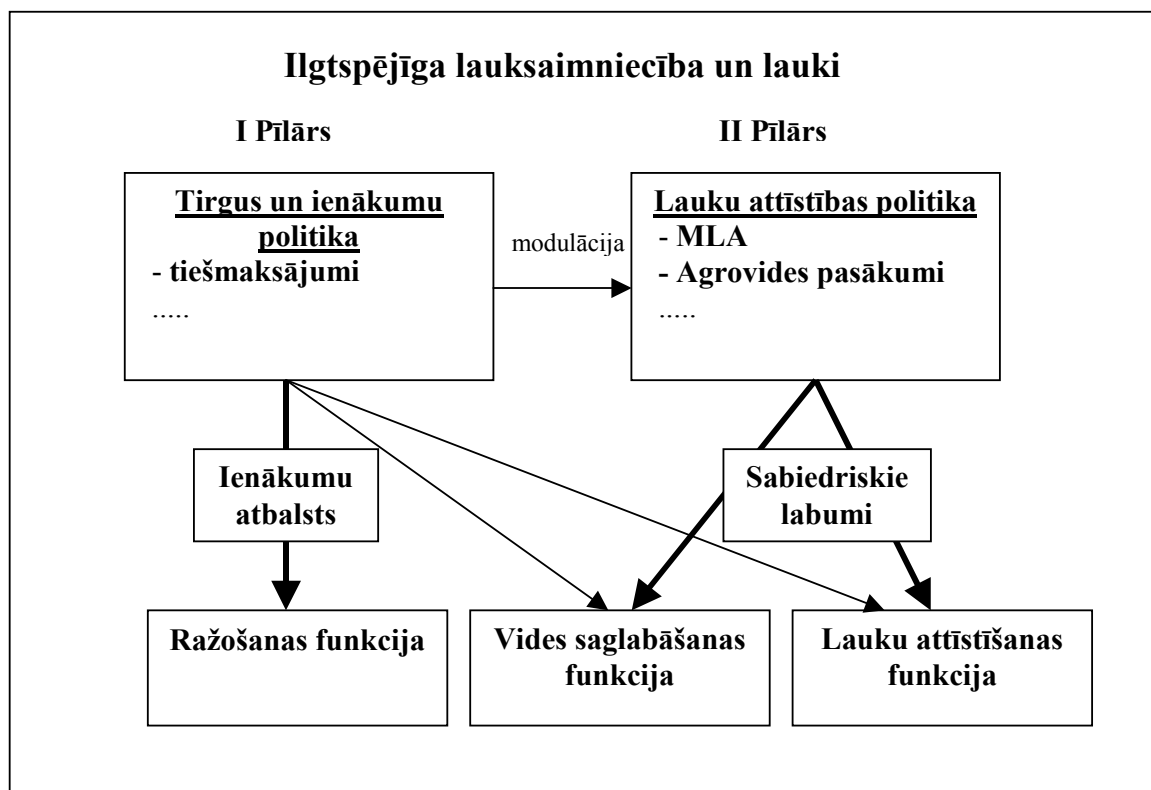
Ilgtspējīga lauksaimniecība un lauki

I Pīlārs

II Pīlārs

Tirgus un ienākumu politika
- tiešmaksājumi
.....

modulācija

Lauku attīstības politika
- MLA
- Agrovides pasākumi
.....

Ienākumu atbalsts

Sabiedriskie labumi

Ražošanas funkcija

Vides saglabāšanas funkcija

Lauku attīstīšanas funkcija